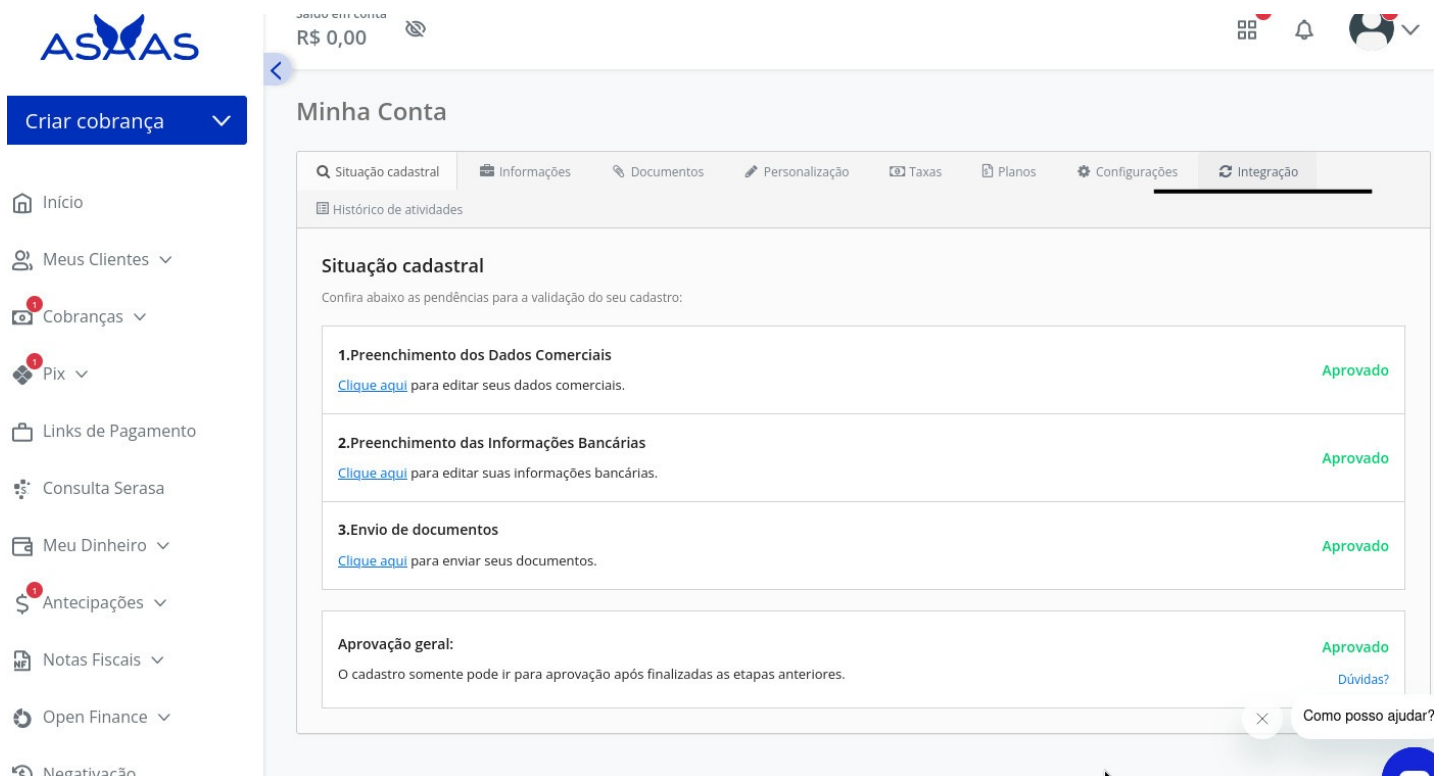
ASAAS

Criar cobrança

Início

Meus Clientes

1
Cobranças

1
Pix

Links de Pagamento

Consulta Serasa

Meu Dinheiro

1
Antecipações

Notas Fiscais

Open Finance

Negativação

Saldo em conta
R$ 0,00

Minha Conta

Situação cadastral | Informações | Documentos | Personalização | Taxas | Planos | Configurações | Integração | Histórico de atividades

Situação cadastral

Confira abaixo as pendências para a validação do seu cadastro:

1.Preenchimento dos Dados Comerciais
Clique aqui para editar seus dados comerciais.
Aprovado

2.Preenchimento das Informações Bancárias
Clique aqui para editar suas informações bancárias.
Aprovado

3.Envio de documentos
Clique aqui para enviar seus documentos.
Aprovado

Aprovação geral:
O cadastro somente pode ir para aprovação após finalizadas as etapas anteriores.
Aprovado
Dúvidas?

Como posso ajudar?